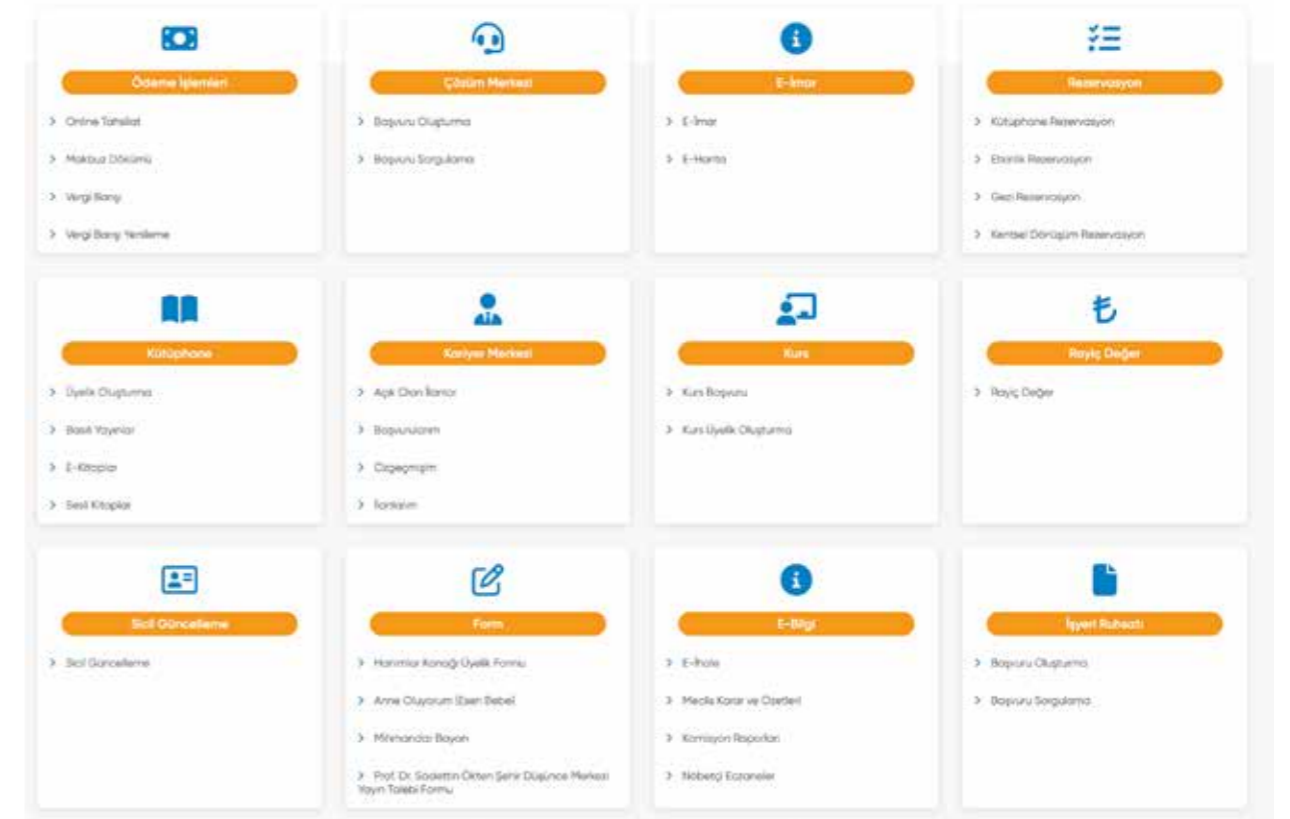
Ödeme İşlemleri

> Online Tahsilat
> Makbuz Dökümü
> Vergi Barışı
> Vergi Barışı Yenileme

Çözüm Merkezi

> Başvuru Oluşturma
> Başvuru Sorgulama

E-İmar

> E-İmar
> E-Harita

Rezervasyon

> Kütüphane Rezervasyon
> Etkinlik Rezervasyon
> Gezi Rezervasyon
> Kentsel Dönüşüm Rezervasyon

Kütüphane

> Üyelik Oluşturma
> Basılı Yayınlar
> E-Kitaplar
> Sesli Kitaplar

Kariyer Merkezi

> Açık Olan İlanlar
> Başvurularım
> Özgeçmişim
> İlanlarım

Kurs

> Kurs Başvuru
> Kurs Üyelik Oluşturma

Rayiç Değer

> Rayiç Değer

Sicil Güncelleme

> Sicil Güncelleme

Form

> Hanımlar Konağı Üyelik Formu
> Anne Oluyorum Eşen Bebe!
> Minnacıkları Boyan
> Prof. Dr. Sadettin Ökten Şehir Düşünce Merkezi Yayın Talebi Formu

E-Bilgi

> E-İhale
> Meclis Karar ve Özetleri
> Komisyon Raporları
> Nöbetçi Eczaneler

İşyeri Ruhsatı

> Başvuru Oluşturma
> Başvuru Sorgulama